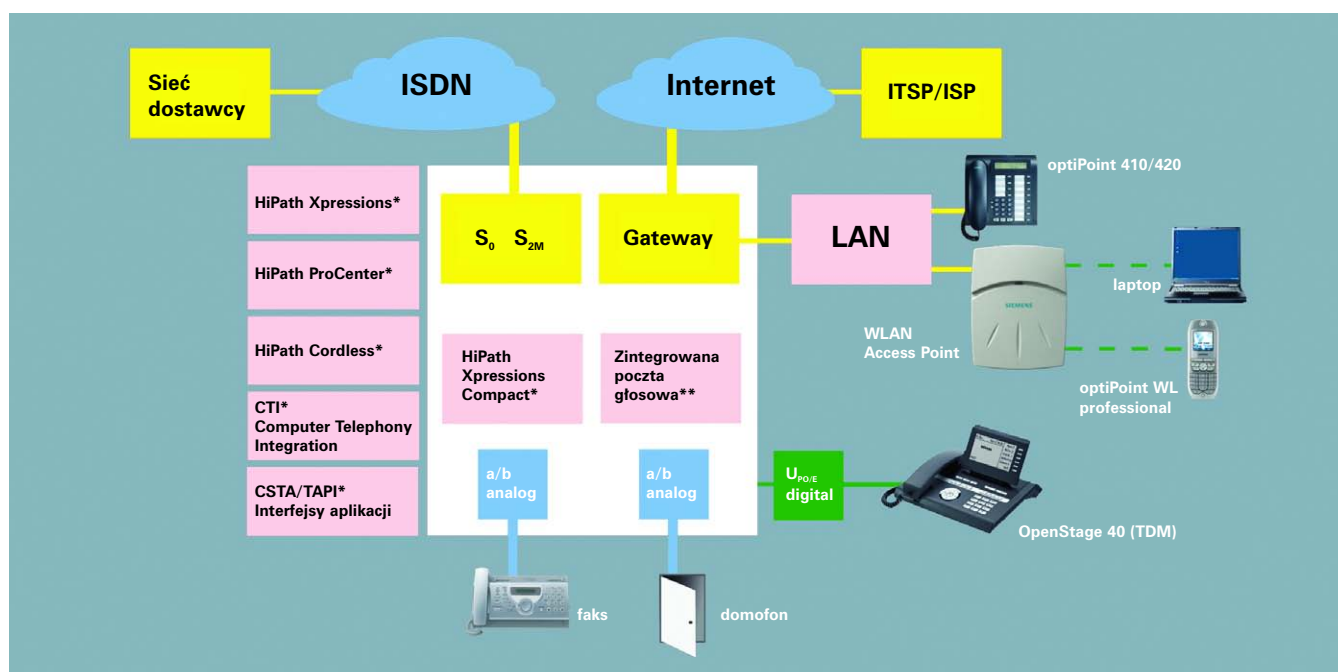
Sieć dostawcy

ISDN

Internet

ITSP/ISP

HiPath Xpressions*

HiPath ProCenter*

HiPath Cordless*

CTI* Computer Telephony Integration

CSTA/TAPI* Interfejsy aplikacji

$S_0$ $S_{2M}$

Gateway

HiPath Xpressions Compact*

Zintegrowana poczta głosowa**

a/b analog

a/b analog

LAN

optiPoint 410/420

SIEMENS

laptop

WLAN Access Point

optiPoint WL professional

$U_{PO/E}$ digital

OpenStage 40 (TDM)

faks

domofon